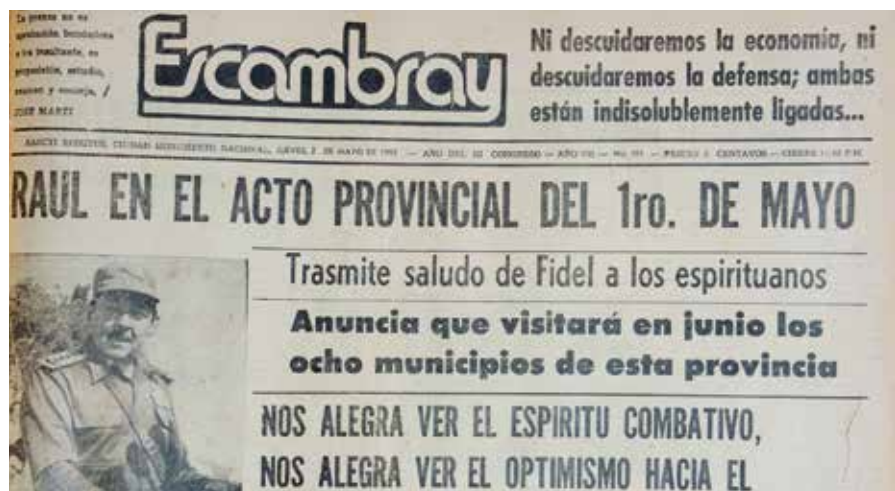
La prensa no es aprobación bonachona a lo insultante, es propósito, estudio, examen y consejo. / JOSE MARTI

Escambray

Ni descuidaremos la economía, ni descuidaremos la defensa; ambas están indisolublemente ligadas...

SANCTI SPIRITUS, CIUDAD MONUMENTO NACIONAL, JUEVES 2 DE MAYO DE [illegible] — AÑO DEL III CONGRESO — AÑO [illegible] — No. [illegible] — PRECIO 5 CENTAVOS — CIERRE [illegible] P.M.

RAUL EN EL ACTO PROVINCIAL DEL 1ro. DE MAYO

Trasmite saludo de Fidel a los espirituanos

Anuncia que visitará en junio los ocho municipios de esta provincia

NOS ALEGRA VER EL ESPIRITU COMBATIVO, NOS ALEGRA VER EL OPTIMISMO HACIA EL